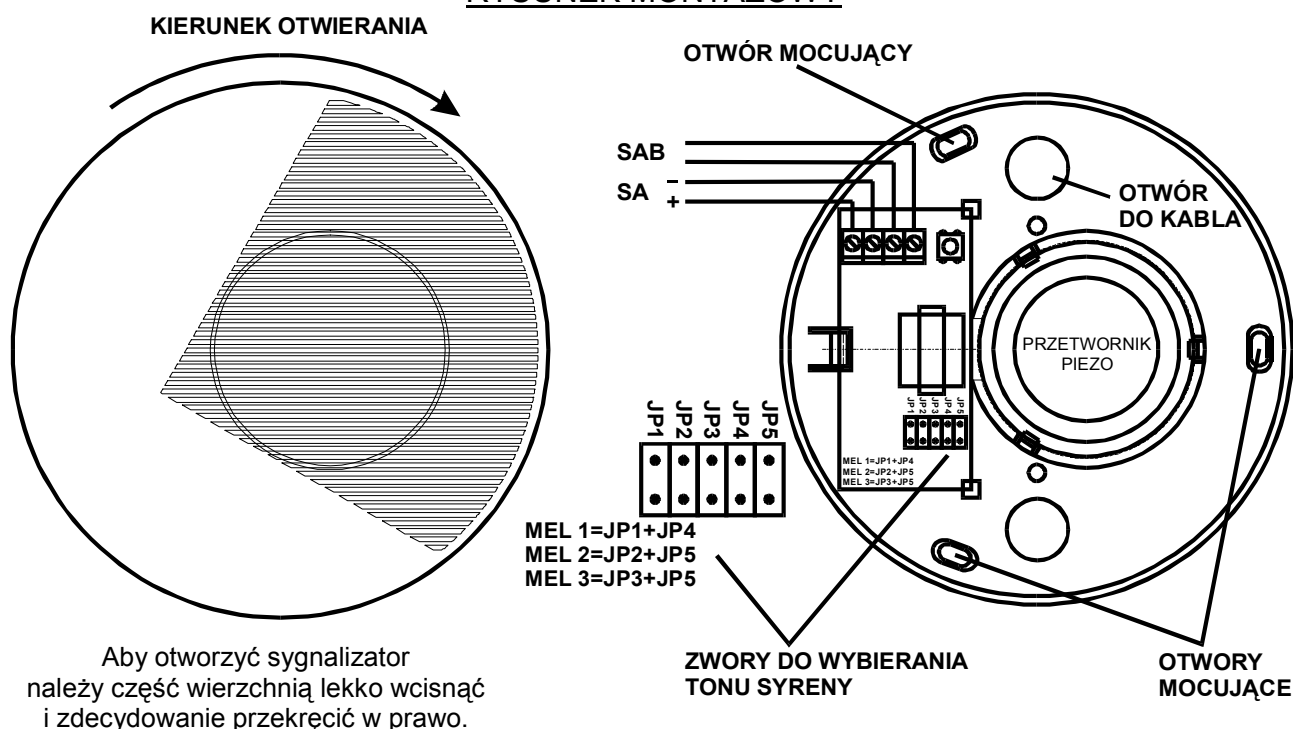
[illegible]

KIERUNEK OTWIERANIA

OTWÓR MOCUJĄCY

SAB

SA

–

+

OTWÓR DO KABLA

PRZETWORNIK PIEZO

JP1 JP2 JP3 JP4 JP5

JP1 JP2 JP3 JP4 JP5

MEL 1=JP1+JP4
MEL 2=JP2+JP5
MEL 3=JP3+JP5

MEL 1=JP1+JP4
MEL 2=JP2+JP5
MEL 3=JP3+JP5

Aby otworzyć sygnalizator należy część wierzchnią lekko wcisnąć i zdecydowanie przekręcić w prawo.

ZWORY DO WYBIERANIA TONU SYRENY

OTWORY MOCUJĄCE